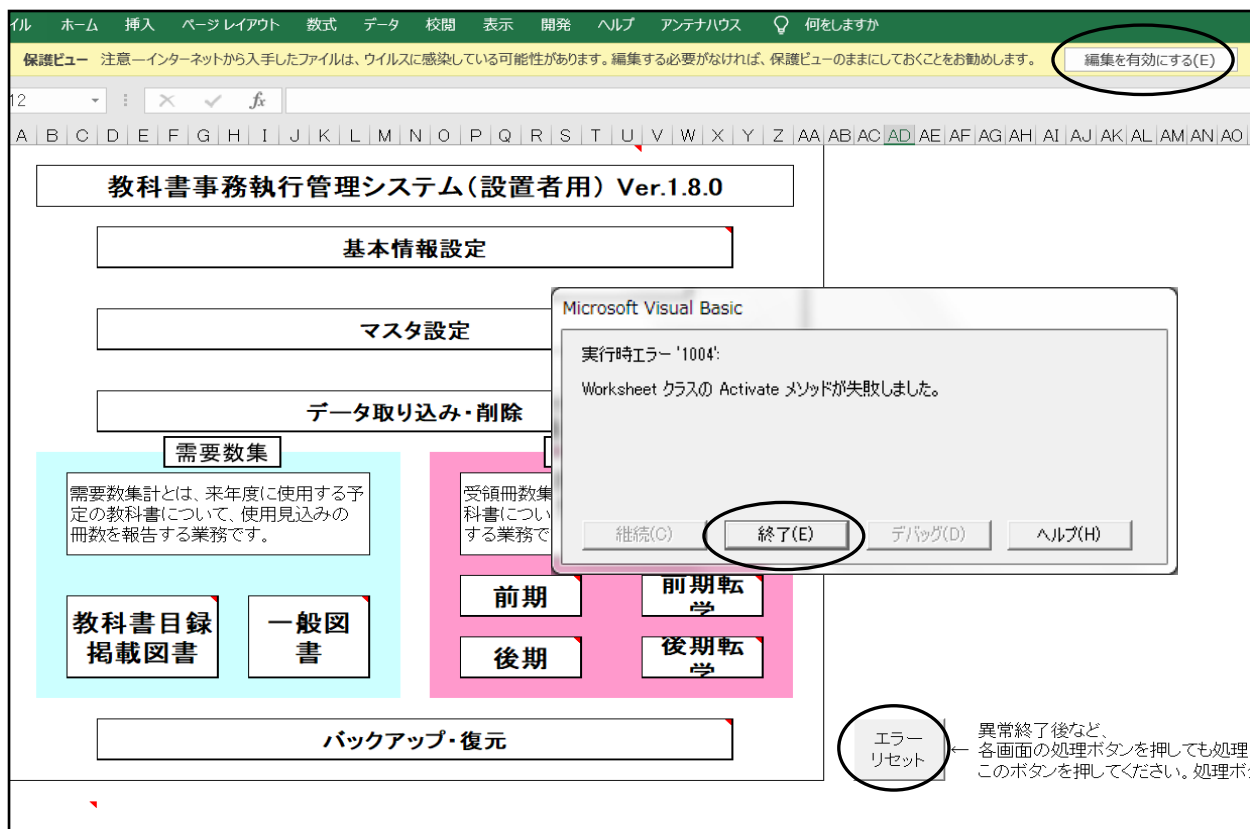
イル　ホーム　挿入　ページ レイアウト　数式　データ　校閲　表示　開発　ヘルプ　アンテナハウス　何をしますか

保護ビュー　注意—インターネットから入手したファイルは、ウイルスに感染している可能性があります。編集する必要がなければ、保護ビューのままにしておくことをお勧めします。　編集を有効にする(E)

12　fx

A B C D E F G H I J K L M N O P Q R S T U V W X Y Z AA AB AC AD AE AF AG AH AI AJ AK AL AM AN AO

教科書事務執行管理システム（設置者用）Ver.1.8.0

基本情報設定

マスタ設定

データ取り込み・削除

需要数集

需要数集計とは、来年度に使用する予定の教科書について、使用見込みの冊数を報告する業務です。

教科書目録掲載図書

一般図書

受領冊数集
科書につい
する業務で

前期

前期転学

後期

後期転学

バックアップ・復元

Microsoft Visual Basic

実行時エラー '1004':

Worksheet クラスの Activate メソッドが失敗しました。

継続(C)　終了(E)　デバッグ(D)　ヘルプ(H)

エラーリセット

異常終了後など、
各画面の処理ボタンを押しても処理
このボタンを押してください。処理ボ